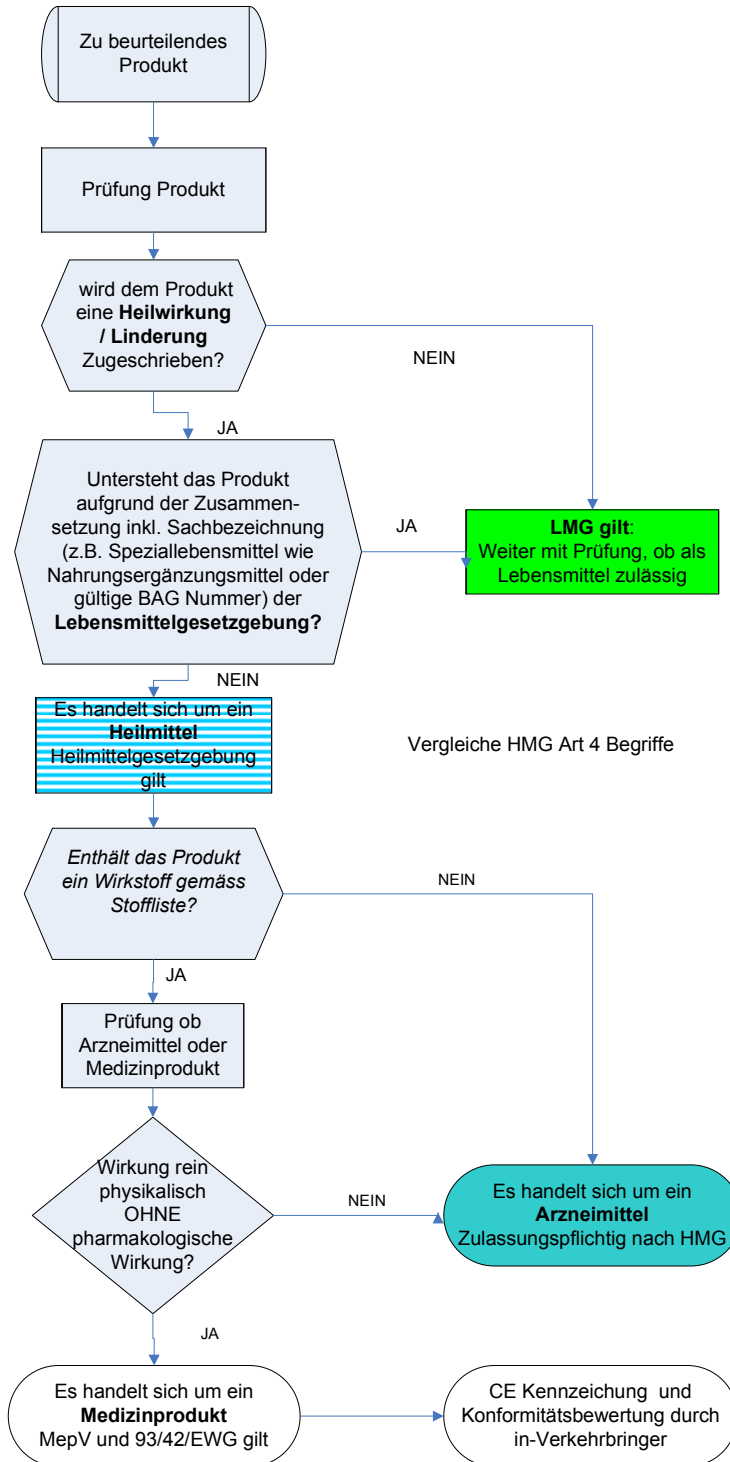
Zu beurteilendes Produkt

Prüfung Produkt

wird dem Produkt eine **Heilwirkung / Linderung** Zugeschrieben?

NEIN

JA

Untersteht das Produkt aufgrund der Zusammensetzung inkl. Sachbezeichnung (z.B. Speziallebensmittel wie Nahrungsergänzungsmittel oder gültige BAG Nummer) der **Lebensmittelgesetzgebung?**

JA

**LMG gilt**: Weiter mit Prüfung, ob als Lebensmittel zulässig

NEIN

Es handelt sich um ein **Heilmittel** Heilmittelgesetzgebung gilt

Vergleiche HMG Art 4 Begriffe

*Enthält das Produkt ein Wirkstoff gemäss Stoffliste?*

NEIN

JA

Prüfung ob Arzneimittel oder Medizinprodukt

Wirkung rein physikalisch OHNE pharmakologische Wirkung?

NEIN

Es handelt sich um ein **Arzneimittel** Zulassungspflichtig nach HMG

JA

Es handelt sich um ein **Medizinprodukt** MepV und 93/42/EWG gilt

CE Kennzeichung und Konformitätsbewertung durch in-Verkehrbringer